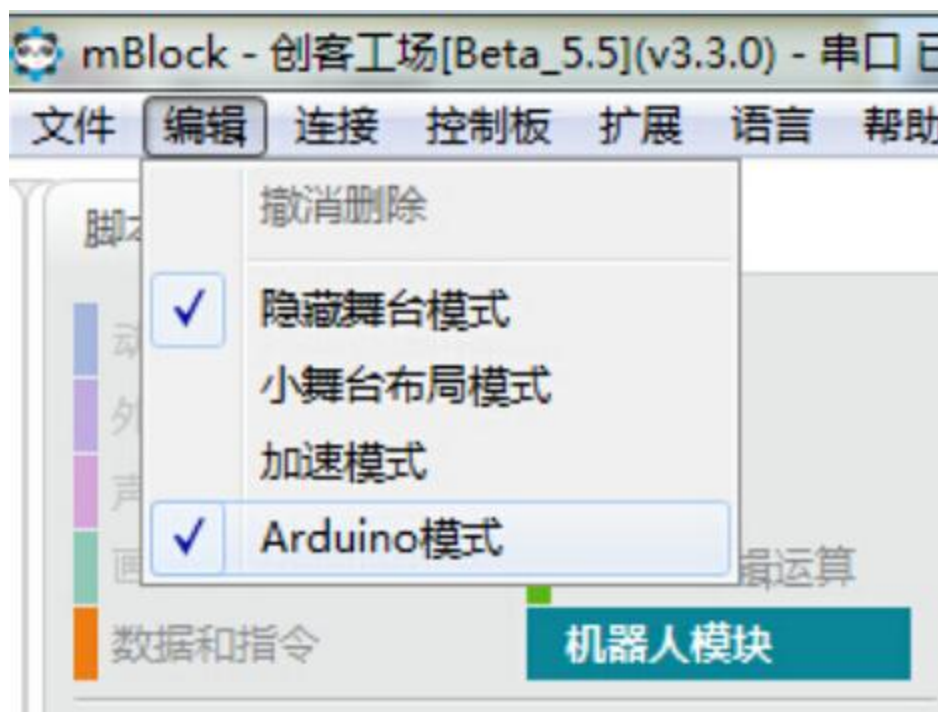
mBlock - 创客工场[Beta_5.5](v3.3.0) - 串口 已

文件 编辑 连接 控制板 扩展 语言 帮助

撤消删除

✓ 隐藏舞台模式

小舞台布局模式

加速模式

✓ Arduino模式

脚本

动

外

声

画

数据和指令

据运算

机器人模块